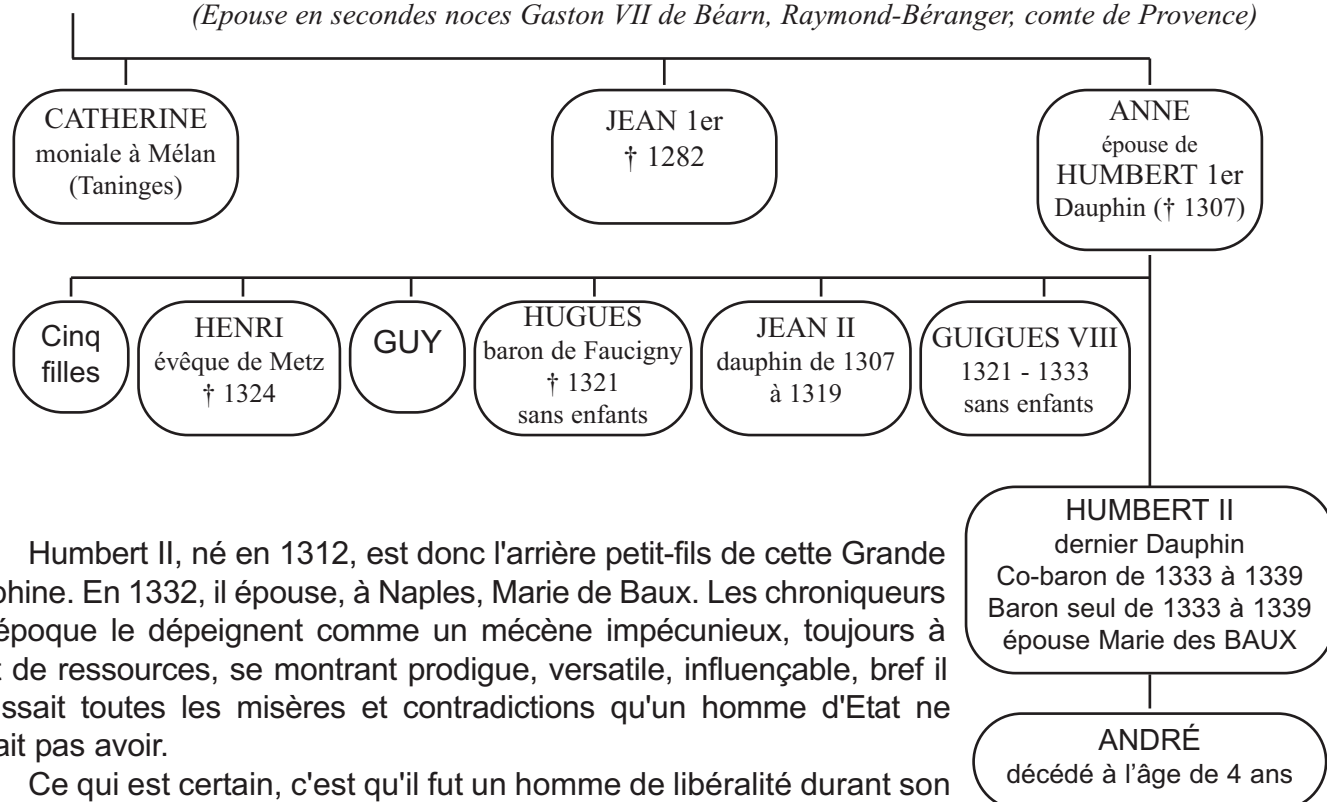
(Epouse en secondes noces Gaston VII de Béarn, Raymond-Béranger, comte de Provence)

CATHERINE moniale à Mélan (Taninges)

JEAN 1er † 1282

ANNE épouse de HUMBERT 1er Dauphin († 1307)

Cinq filles

HENRI évêque de Metz † 1324

GUY

HUGUES baron de Faucigny † 1321 sans enfants

JEAN II dauphin de 1307 à 1319

GUIGUES VIII 1321 - 1333 sans enfants

HUMBERT II dernier Dauphin Co-baron de 1333 à 1339 Baron seul de 1333 à 1339 épouse Marie des BAUX

ANDRÉ décédé à l'âge de 4 ans

Humbert II, né en 1312, est donc l'arrière petit-fils de cette Grande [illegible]phine. En 1332, il épouse, à Naples, Marie de Baux. Les chroniqueurs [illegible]époque le dépeignent comme un mécène impécunieux, toujours à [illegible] de ressources, se montrant prodigue, versatile, influençable, bref il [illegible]ssait toutes les misères et contradictions qu'un homme d'Etat ne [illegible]ait pas avoir.

Ce qui est certain, c'est qu'il fut un homme de libéralité durant son